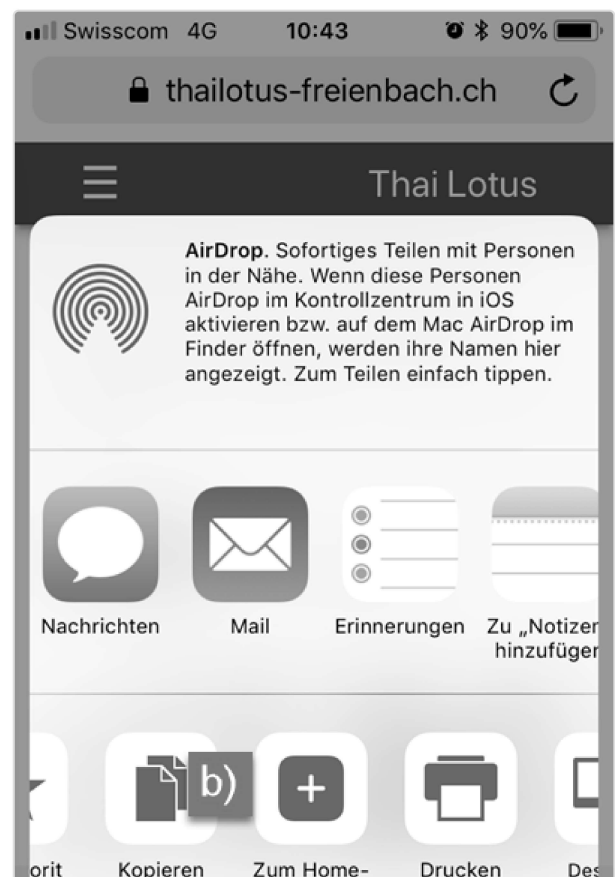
Swisscom 4G 10:43 90%

thailotus-freienbach.ch

Thai Lotus

**AirDrop**. Sofortiges Teilen mit Personen in der Nähe. Wenn diese Personen AirDrop im Kontrollzentrum in iOS aktivieren bzw. auf dem Mac AirDrop im Finder öffnen, werden ihre Namen hier angezeigt. Zum Teilen einfach tippen.

Nachrichten

Mail

Erinnerungen

Zu „Notizen hinzufügen

b)

orit

Kopieren

Zum Home-

Drucken

Des